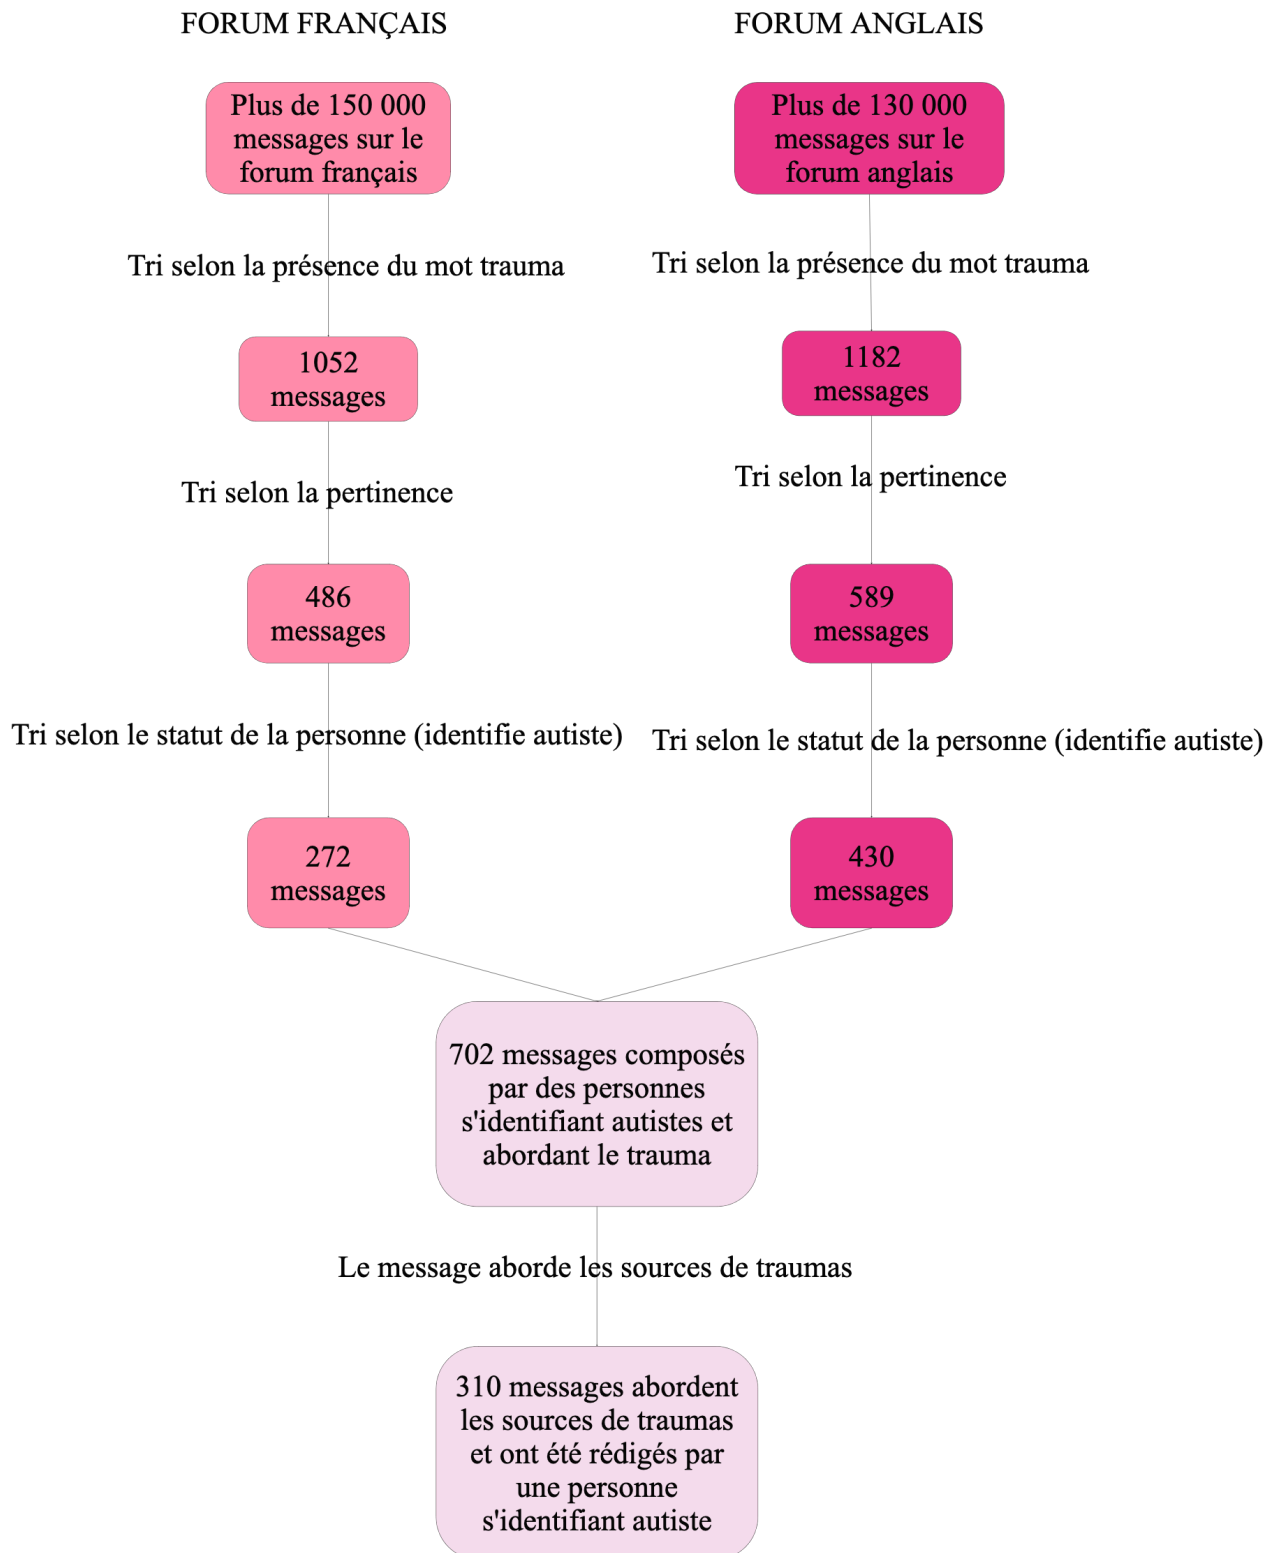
FORUM FRANÇAIS

Plus de 150 000 messages sur le forum français

Tri selon la présence du mot trauma

1052 messages

Tri selon la pertinence

486 messages

Tri selon le statut de la personne (identifie autiste)

272 messages

FORUM ANGLAIS

Plus de 130 000 messages sur le forum anglais

Tri selon la présence du mot trauma

1182 messages

Tri selon la pertinence

589 messages

Tri selon le statut de la personne (identifie autiste)

430 messages

702 messages composés par des personnes s'identifiant autistes et abordant le trauma

Le message aborde les sources de traumas

310 messages abordent les sources de traumas et ont été rédigés par une personne s'identifiant autiste